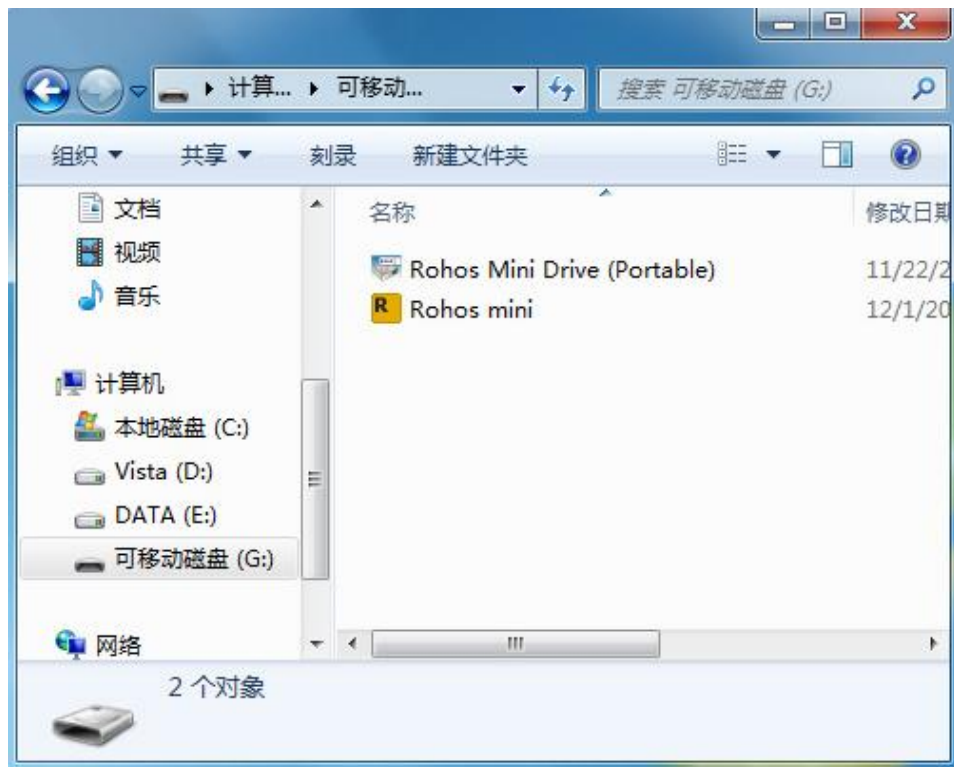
计算... ▸ 可移动...

搜索 可移动磁盘 (G:)

组织 ▾ 共享 ▾ 刻录 新建文件夹

文档
视频
音乐

计算机
本地磁盘 (C:)
Vista (D:)
DATA (E:)
可移动磁盘 (G:)

网络

| 名称 | 修改日期 |
|---|---|
| Rohos Mini Drive (Portable) | 11/22/2 |
| Rohos mini | 12/1/20 |

2 个对象